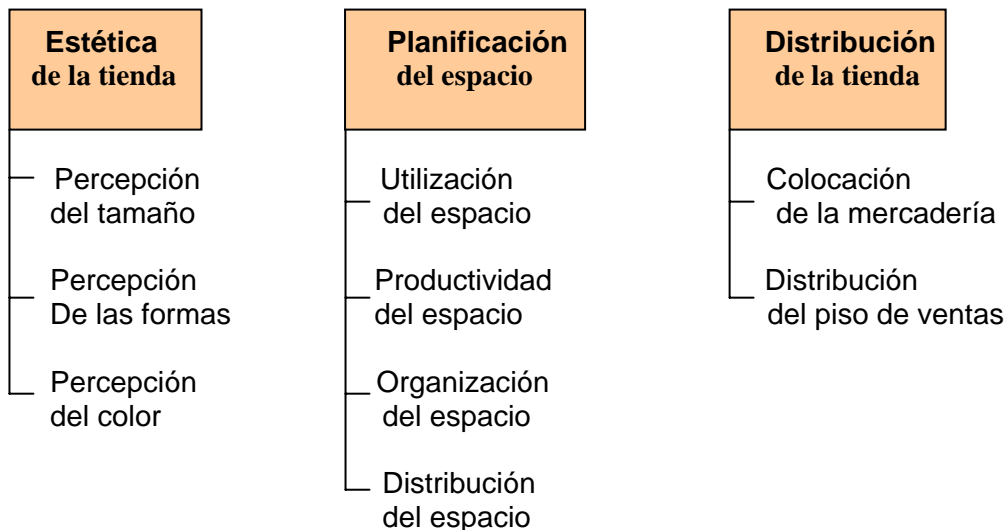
Estética
de la tienda

Percepción
del tamaño

Percepción
De las formas

Percepción
del color

Planificación
del espacio

Utilización
del espacio

Productividad
del espacio

Organización
del espacio

Distribución
del espacio

Distribución
de la tienda

Colocación
de la mercadería

Distribución
del piso de ventas